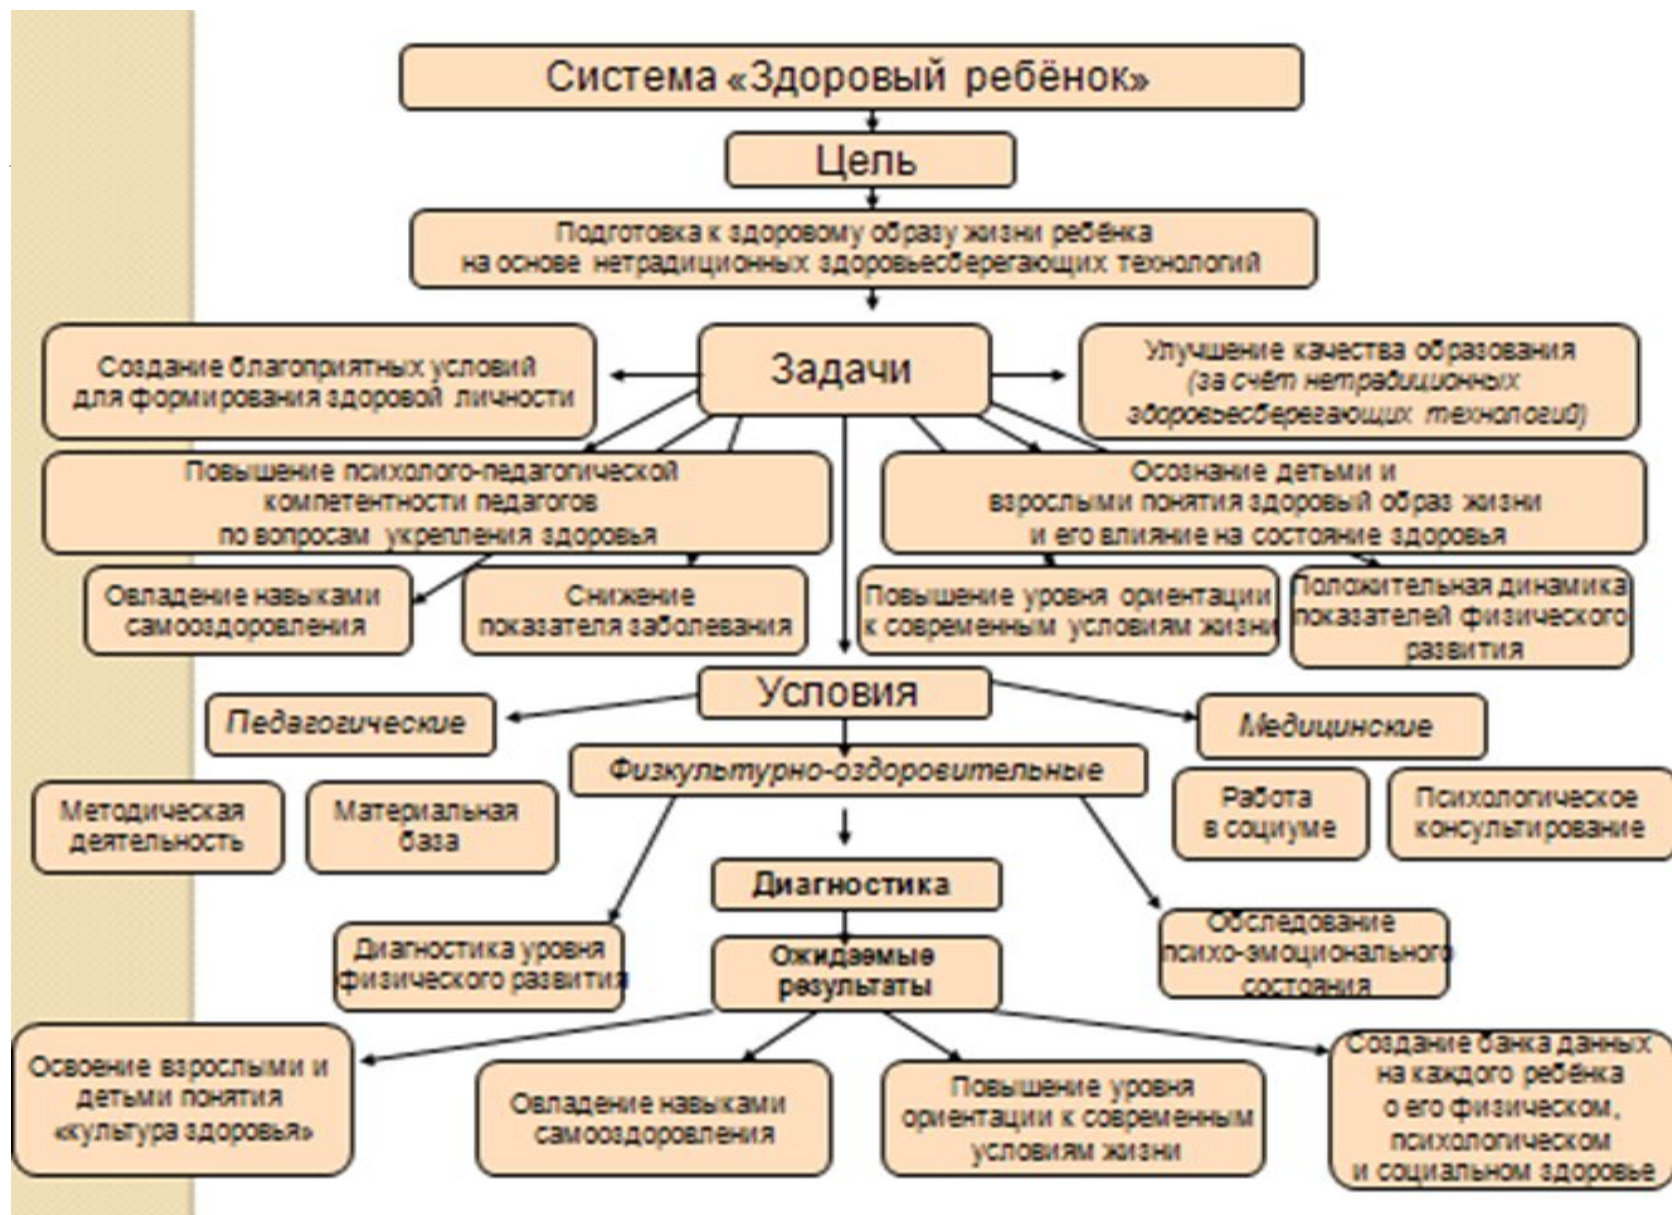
Система «Здоровый ребёнок»

Цель

Подготовка к здоровому образу жизни ребёнка на основе нетрадиционных здоровьесберегающих технологий

Задачи

Создание благоприятных условий для формирования здоровой личности

Улучшение качества образования (за счёт нетрадиционных здоровьесберегающих технологий)

Повышение психолого-педагогической компетентности педагогов по вопросам укрепления здоровья

Осознание детьми и взрослыми понятия здоровый образ жизни и его влияние на состояние здоровья

Овладение навыками самооздоровления

Снижение показателя заболевания

Повышение уровня ориентации к современным условиям жизни

Положительная динамика показателей физического развития

Условия

Педагогические

Медицинские

Физкультурно-оздоровительные

Методическая деятельность

Материальная база

Работа в социуме

Психологическое консультирование

Диагностика

Диагностика уровня физического развития

Ожидаемые результаты

Обследование психо-эмоционального состояния

Освоение взрослыми и детьми понятия «культура здоровья»

Овладение навыками самооздоровления

Повышение уровня ориентации к современным условиям жизни

Создание банка данных на каждого ребёнка о его физическом, психологическом и социальном здоровье